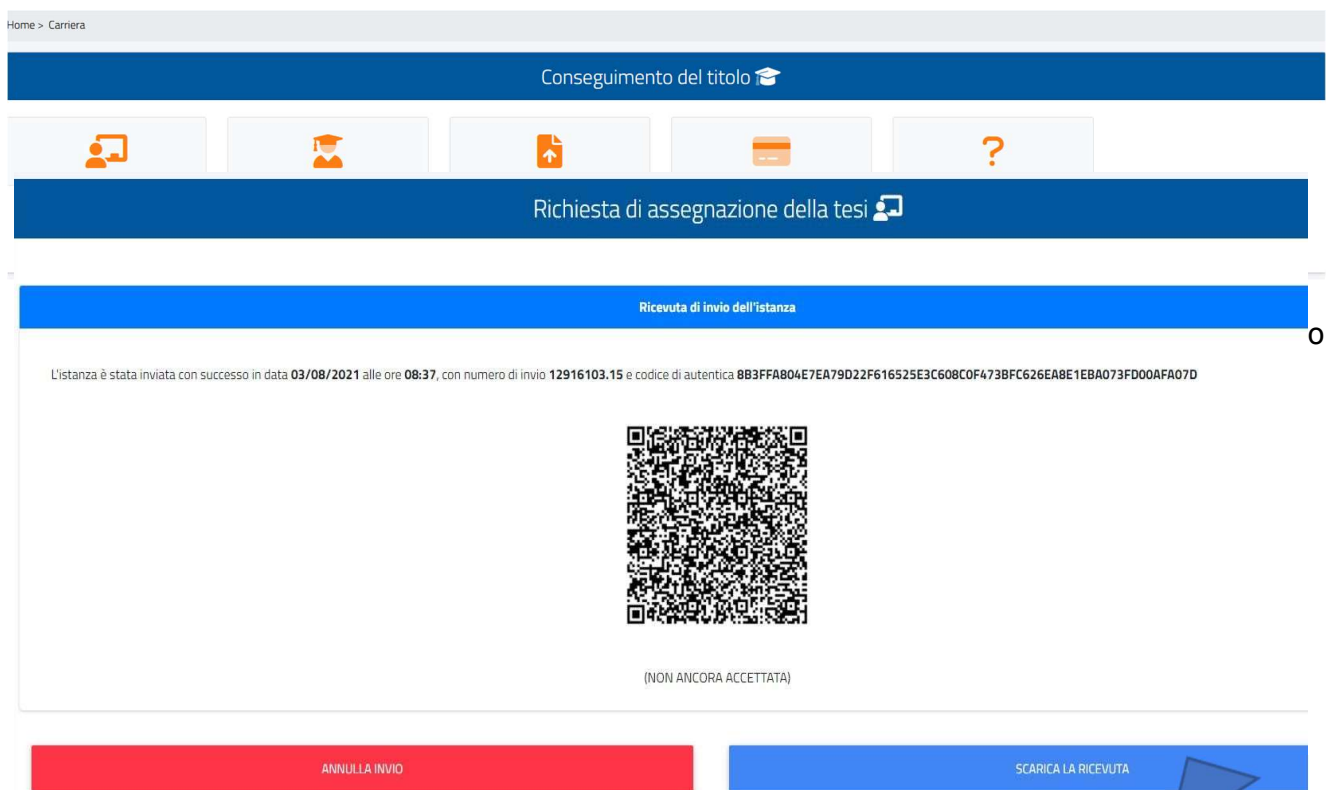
Home > Carriera

Conseguimento del titolo

Richiesta di assegnazione della tesi

Ricevuta di invio dell'istanza

o

L'istanza è stata inviata con successo in data **03/08/2021** alle ore **08:37**, con numero di invio **12916103.15** e codice di autentica **8B3FFA804E7EA79D22F616525E3C608C0F473BFC626EA8E1EBA073FD00AFA07D**

(NON ANCORA ACCETTATA)

ANNULLA INVIO

SCARICA LA RICEVUTA